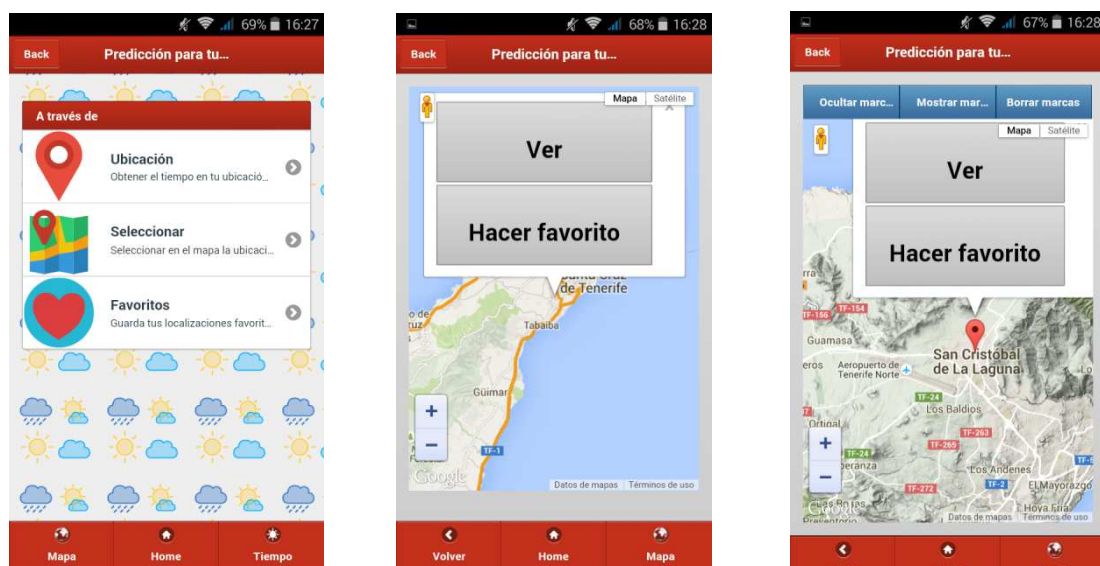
69% 16:27

Back Predicción para tu...

A través de

Ubicación
Obtener el tiempo en tu ubicació...

Seleccionar
Seleccionar en el mapa la ubicaci...

Favoritos
Guarda tus localizaciones favorit...

Mapa Home Tiempo

68% 16:28

Back Predicción para tu...

Mapa Satélite

Ver

Hacer favorito

Santa Cruz de Tenerife

Tabaiba

Güímar

TF-1

Google

Datos de mapas Términos de uso

Volver Home Mapa

67% 16:28

Back Predicción para tu...

Ocultar marc... Mostrar mar... Borrar marcas

Mapa Satélite

Ver

Hacer favorito

TF-156 TF-154

Guamasa

Aeropuerto de Tenerife Norte

San Cristóbal de La Laguna

TF-24

Los Baldíos

Ortigal

TF-24

TF-263

TF-265

Los Andenes

TF-272

TF-2

El Mayorazgo

Hoya Fría

Google

Datos de mapas Términos de uso